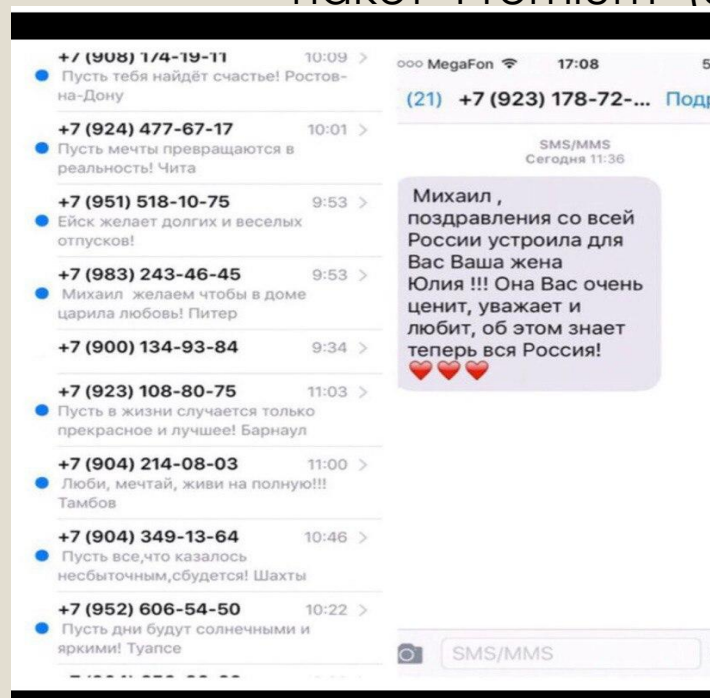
пакет Premium (

+7 (908) 174-19-11 10:09
Пусть тебя найдёт счастье! Ростов-на-Дону

+7 (924) 477-67-17 10:01
Пусть мечты превращаются в реальность! Чита

+7 (951) 518-10-75 9:53
Ейск желает долгих и веселых отпусков!

+7 (983) 243-46-45 9:53
Михаил желаем чтобы в доме царила любовь! Питер

+7 (900) 134-93-84 9:34

+7 (923) 108-80-75 11:03
Пусть в жизни случается только прекрасное и лучшее! Барнаул

+7 (904) 214-08-03 11:00
Люби, мечтай, живи на полную!!! Тамбов

+7 (904) 349-13-64 10:46
Пусть все,что казалось несбыточным,сбудется! Шахты

+7 (952) 606-54-50 10:22
Пусть дни будут солнечными и яркими! Туапсе

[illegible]

MegaFon 17:08 5

(21) +7 (923) 178-72-... Под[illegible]

SMS/MMS
Сегодня 11:36

Михаил , поздравления со всей России устроила для Вас Ваша жена Юлия !!! Она Вас очень ценит, уважает и любит, об этом знает теперь вся Россия! ❤️❤️❤️

SMS/MMS